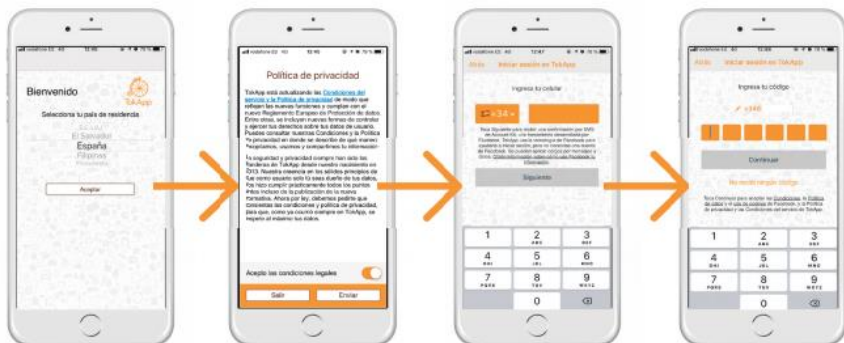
Bienvenido

TokApp

Selecciona tu país de residencia

El Salvador
España
Filipinas

Aceptar

Política de privacidad

TokApp está actualizando las Condiciones del servicio y la Política de privacidad de modo que reflejen las nuevas funciones y cumplan con el nuevo Reglamento Europeo de Protección de datos. Entre otras, se incluyen nuevas formas de controlar y ejercer tus derechos sobre tus datos de usuario. Puedes consultar nuestras Condiciones y la Política de privacidad en donde se describe de qué manera recopilamos, usamos y compartimos tu información.

La seguridad y privacidad siempre han sido las banderas de TokApp desde nuestro nacimiento en 2013. Nuestra creencia en los sólidos principios de que como usuario sólo tú eres dueño de tus datos, nos hizo cumplir prácticamente todos los puntos antes incluso de la publicación de la nueva normativa. Ahora por ley, debemos pedirte que conozcas las condiciones y política de privacidad, para que, como ya ocurrió siempre en TokApp, se respete al máximo tus datos.

Acepto las condiciones legales

Salir

Enviar

Atrás

Iniciar sesión en TokApp

Ingresa tu celular

+34

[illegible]

Siguiente

1
2 ABC
3 DEF
4 GHI
5 JKL
6 MNO
7 PQRS
8 TUV
9 WXYZ
0

Atrás

Iniciar sesión en TokApp

Ingresa tu código

+346

Continuar

No recibí ningún código

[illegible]

1
2 ABC
3 DEF
4 GHI
5 JKL
6 MNO
7 PQRS
8 TUV
9 WXYZ
0